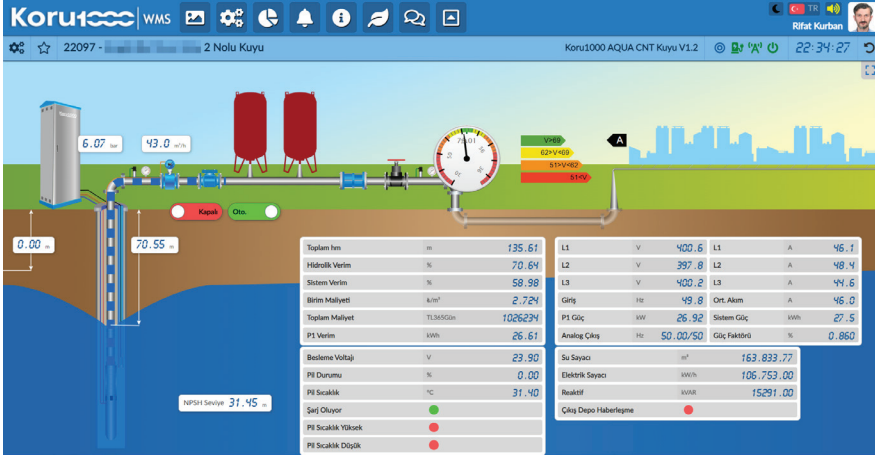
Koru1000 WMS

TR

Rifat Kurban

22097 - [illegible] 2 Nolu Kuyu

Koru1000 AQUA CNT Kuyu V1.2

22:34:27

6.07 bar

43.0 m³/h

0.00 m

70.55 m

Kapalı

Oto.

V>69
62>V>69
51>V>62
51>V

A

| Toplam hm | m | 135.61 |
|---|---|---|
| Hidrolik Verim | % | 70.64 |
| Sistem Verim | % | 58.98 |
| Birim Maliyeti | ₺/m³ | 2.724 |
| Toplam Maliyet | TL365Gün | 1026234 |
| P1 Verim | kWh | 26.61 |

| L1 | V | 400.6 | L1 | A | 46.1 |
|---|---|---|---|---|---|
| L2 | V | 397.8 | L2 | A | 48.4 |
| L3 | V | 400.2 | L3 | A | 44.6 |
| Giriş | Hz | 49.8 | Ort. Akım | A | 46.0 |
| P1 Güç | kW | 26.92 | Sistem Güç | kWh | 27.5 |
| Analog Çıkış | Hz | 50.00/50 | Güç Faktörü | % | 0.860 |

| Besleme Voltajı | V | 23.90 |
|---|---|---|
| Pil Durumu | % | 0.00 |
| Pil Sıcaklık | °C | 31.40 |
| Şarj Oluyor | | |
| Pil Sıcaklık Yüksek | | |
| Pil Sıcaklık Düşük | | |

| Su Sayacı | m³ | 163.833.77 |
|---|---|---|
| Elektrik Sayacı | kWh | 106.753.00 |
| Reaktif | kVAR | 15291.00 |
| Çıkış Depo Haberleşme | | |

NPSH Seviye 31.45 m